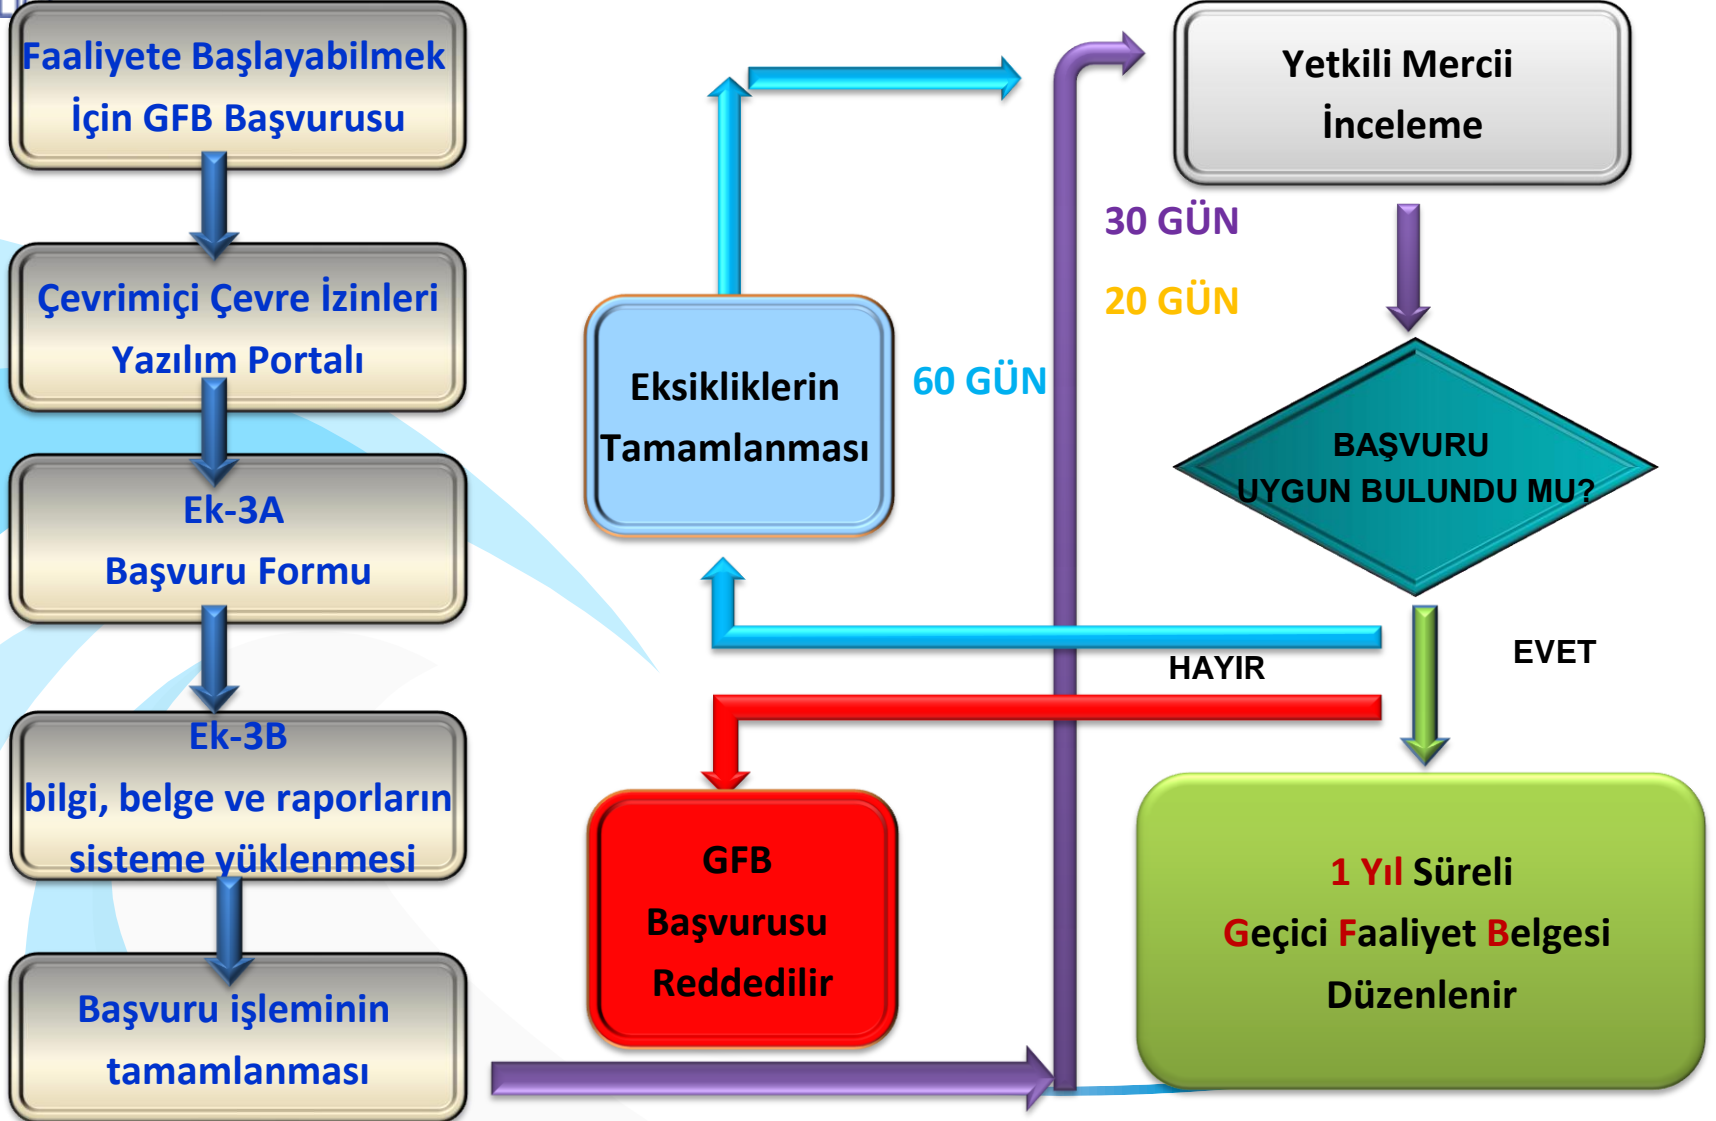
Faaliyete Başlayabilmek İçin GFB Başvurusu

Çevrimiçi Çevre İzinleri Yazılım Portalı

Ek-3A Başvuru Formu

Ek-3B bilgi, belge ve raporların sisteme yüklenmesi

Başvuru işleminin tamamlanması

Yetkili Mercii İnceleme

30 GÜN

20 GÜN

60 GÜN

Eksikliklerin Tamamlanması

BAŞVURU UYGUN BULUNDU MU?

HAYIR

EVET

GFB Başvurusu Reddedilir

1 Yıl Süreli Geçici Faaliyet Belgesi Düzenlenir